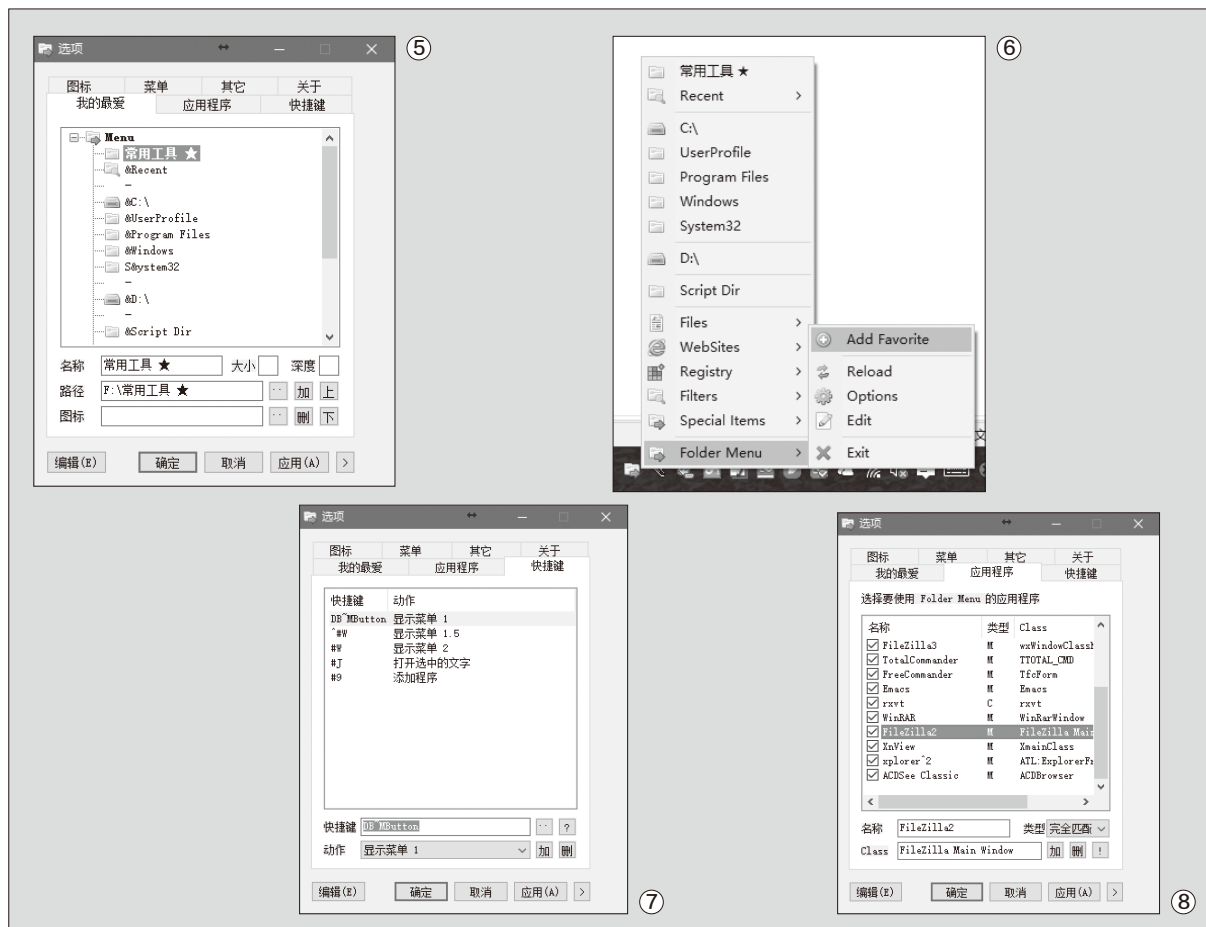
选项

⑤

图标 菜单 其它 关于
我的最爱 应用程序 快捷键

Menu
常用工具 ★
&Recent
-
&C:\
&UserProfile
&Program Files
&Windows
S&ystem32
-
&D:\
-
&Script Dir

名称 常用工具 ★ 大小 深度
路径 F:\常用工具 ★ 加 上
图标 删 下

编辑(E) 确定 取消 应用(A) >

⑥

常用工具 ★
Recent >
C:\
UserProfile
Program Files
Windows
System32
D:\
Script Dir
Files >
WebSites >
Registry >
Filters >
Special Items >
Folder Menu >

Add Favorite
Reload
Options
Edit
Exit

选项

图标 菜单 其它 关于
我的最爱 应用程序 快捷键

| 快捷键 | 动作 |
|---|---|
| DB^MButton | 显示菜单 1 |
| ^#W | 显示菜单 1.5 |
| #W | 显示菜单 2 |
| #J | 打开选中的文字 |
| #9 | 添加程序 |

快捷键 DB MButton ?
动作 显示菜单 1 加 删

编辑(E) 确定 取消 应用(A) >

⑦

选项

图标 菜单 其它 关于
我的最爱 应用程序 快捷键

选择要使用 Folder Menu 的应用程序

| 名称 | 类型 | Class |
|---|---|---|
| FileZilla3 | M | wxWindowClassN |
| TotalCommander | M | TTOTAL_CMD |
| FreeCommander | M | TfcForm |
| Emacs | M | Emacs |
| rxvt | C | rxvt |
| WinRAR | M | WinRarWindow |
| FileZilla2 | M | FileZilla Main |
| XnView | M | XmainClass |
| xplorer^2 | M | ATL:ExplorerFr |
| ACDSee Classic | M | ACDBrowser |

名称 FileZilla2 类型 完全匹配
Class FileZilla Main Window 加 删 !

编辑(E) 确定 取消 应用(A) >

⑧